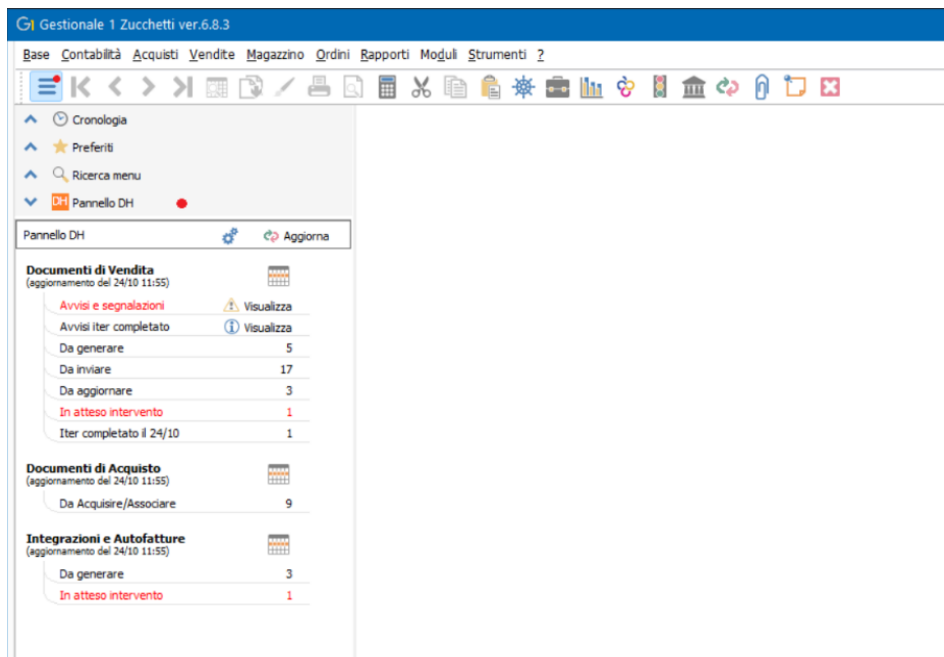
G1 Gestionale 1 Zucchetti ver.6.8.3

Base Contabilità Acquisti Vendite Magazzino Ordini Rapporti Moduli Strumenti ?

Cronologia

Preferiti

Ricerca menu

DH Pannello DH

Pannello DH Aggiorna

Documenti di Vendita
(aggiornamento del 24/10 11:55)

| | |
|---|---|
| Avvisi e segnalazioni | Visualizza |
| Avvisi iter completato | Visualizza |
| Da generare | 5 |
| Da inviare | 17 |
| Da aggiornare | 3 |
| In atteso intervento | 1 |
| Iter completato il 24/10 | 1 |

Documenti di Acquisto
(aggiornamento del 24/10 11:55)

| | |
|---|---|
| Da Acquisire/Associare | 9 |

Integrazioni e Autofatture
(aggiornamento del 24/10 11:55)

| | |
|---|---|
| Da generare | 3 |
| In atteso intervento | 1 |